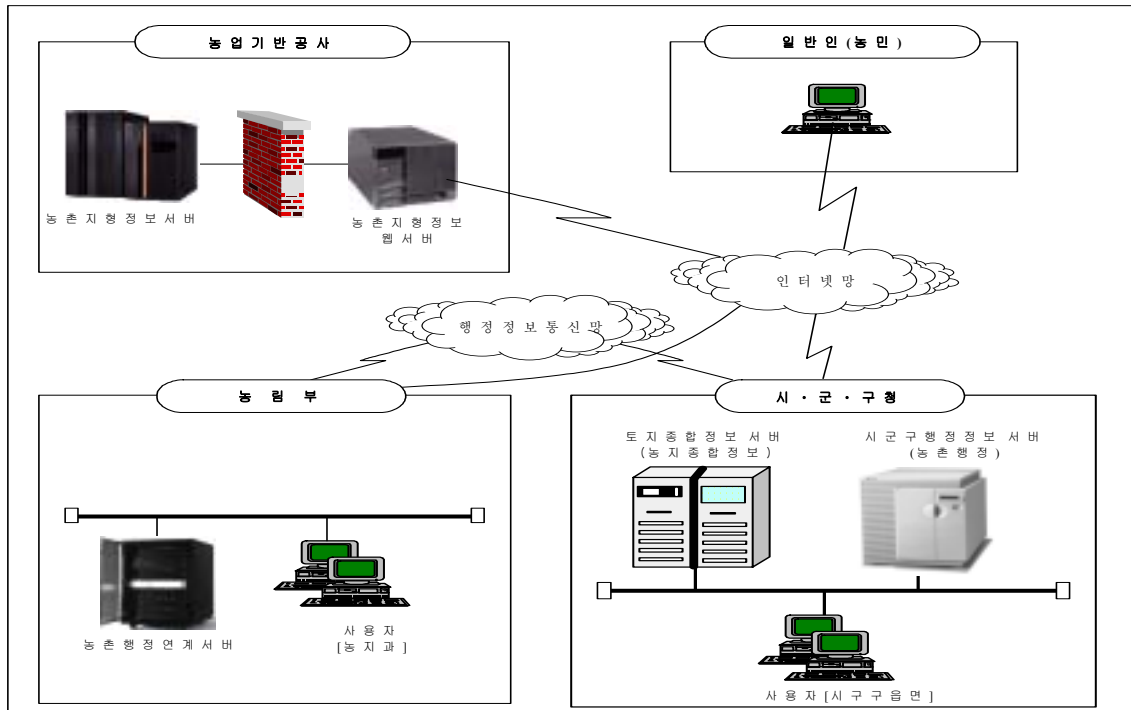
농업기반공사

농촌지형정보서버

농촌지형정보
웹서버

일반인(농민)

인터넷망

행정정보통신망

농림부

농촌행정연계서버

사용자
[농지과]

시·군·구청

토지종합정보 서버
(농지종합정보)

시군구행정정보 서버
(농촌행정)

사용자[시구구읍면]